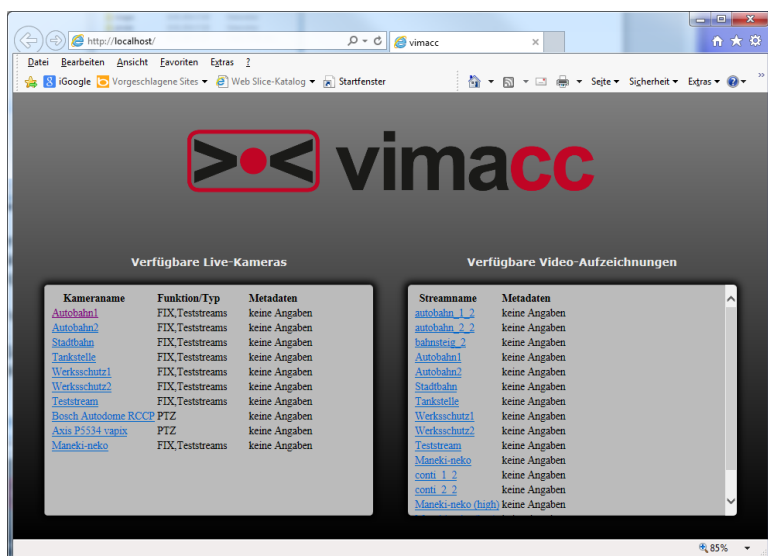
http://localhost/

vimacc

Datei Bearbeiten Ansicht Favoriten Extras ?

iGoogle Vorgeschlagene Sites Web Slice-Katalog Startfenster

Seite Sicherheit Extras

vimacc

Verfügbare Live-Kameras

| Kameraname | Funktion/Typ | Metadaten |
|---|---|---|
| Autobahn1 | FIX,Teststreams | keine Angaben |
| Autobahn2 | FIX,Teststreams | keine Angaben |
| Stadtbahn | FIX,Teststreams | keine Angaben |
| Tankstelle | FIX,Teststreams | keine Angaben |
| Werksschutz1 | FIX,Teststreams | keine Angaben |
| Werksschutz2 | FIX,Teststreams | keine Angaben |
| Teststream | FIX,Teststreams | keine Angaben |
| Bosch Autodome RCCP | PTZ | keine Angaben |
| Axis P5534 vapix | PTZ | keine Angaben |
| Maneki-neko | FIX,Teststreams | keine Angaben |

Verfügbare Video-Aufzeichnungen

| Streamname | Metadaten |
|---|---|
| autobahn_1_2 | keine Angaben |
| autobahn_2_2 | keine Angaben |
| bahnsteig_2 | keine Angaben |
| Autobahn1 | keine Angaben |
| Autobahn2 | keine Angaben |
| Stadtbahn | keine Angaben |
| Tankstelle | keine Angaben |
| Werksschutz1 | keine Angaben |
| Werksschutz2 | keine Angaben |
| Teststream | keine Angaben |
| Maneki-neko | keine Angaben |
| conti_1_2 | keine Angaben |
| conti_2_2 | keine Angaben |
| Maneki-neko (high) | keine Angaben |

85%